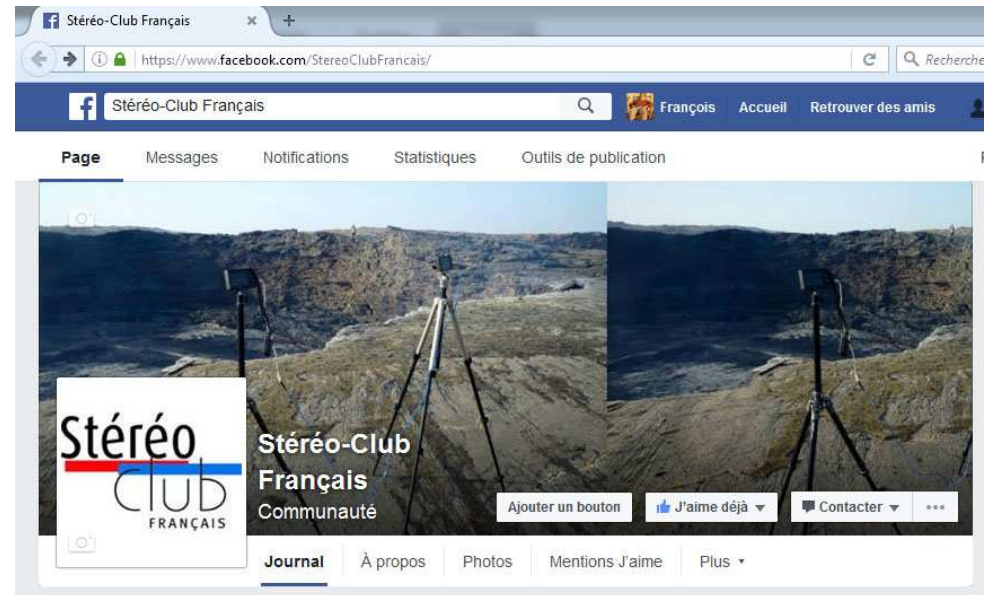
Stéréo-Club Français ×

https://www.facebook.com/StereoClubFrancais/

Recherche

Stéréo-Club Français

François Accueil Retrouver des amis

Page Messages Notifications Statistiques Outils de publication

Stéréo Club FRANÇAIS

Stéréo-Club Français
Communauté

Ajouter un bouton

J'aime déjà

Contacter

Journal À propos Photos Mentions J'aime Plus